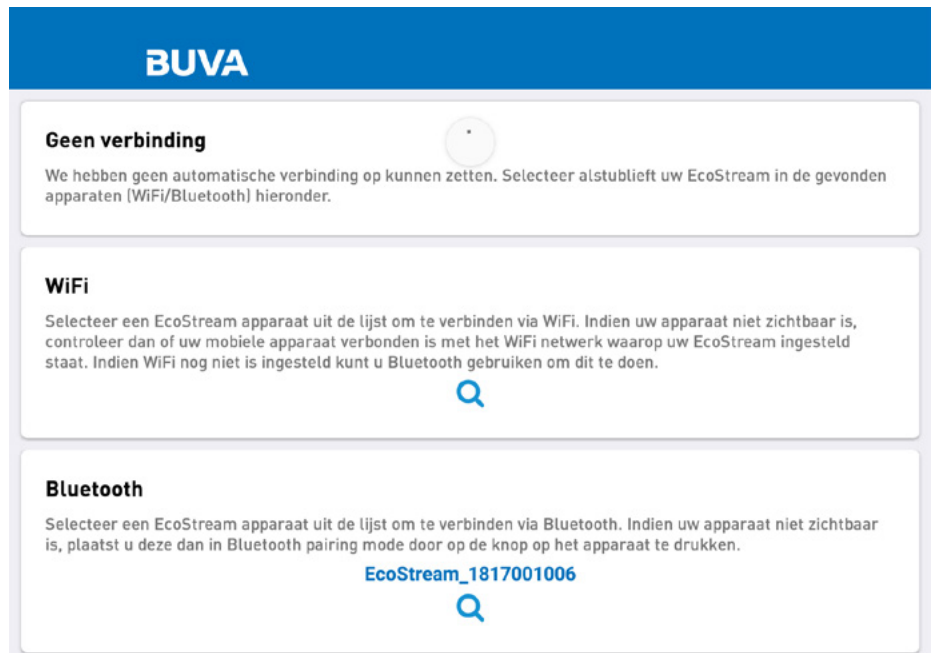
BUVA

Geen verbinding

We hebben geen automatische verbinding op kunnen zetten. Selecteer alstublieft uw EcoStream in de gevonden apparaten (WiFi/Bluetooth) hieronder.

WiFi

Selecteer een EcoStream apparaat uit de lijst om te verbinden via WiFi. Indien uw apparaat niet zichtbaar is, controleer dan of uw mobiele apparaat verbonden is met het WiFi netwerk waarop uw EcoStream ingesteld staat. Indien WiFi nog niet is ingesteld kunt u Bluetooth gebruiken om dit te doen.

Bluetooth

Selecteer een EcoStream apparaat uit de lijst om te verbinden via Bluetooth. Indien uw apparaat niet zichtbaar is, plaatst u deze dan in Bluetooth pairing mode door op de knop op het apparaat te drukken.

EcoStream_1817001006